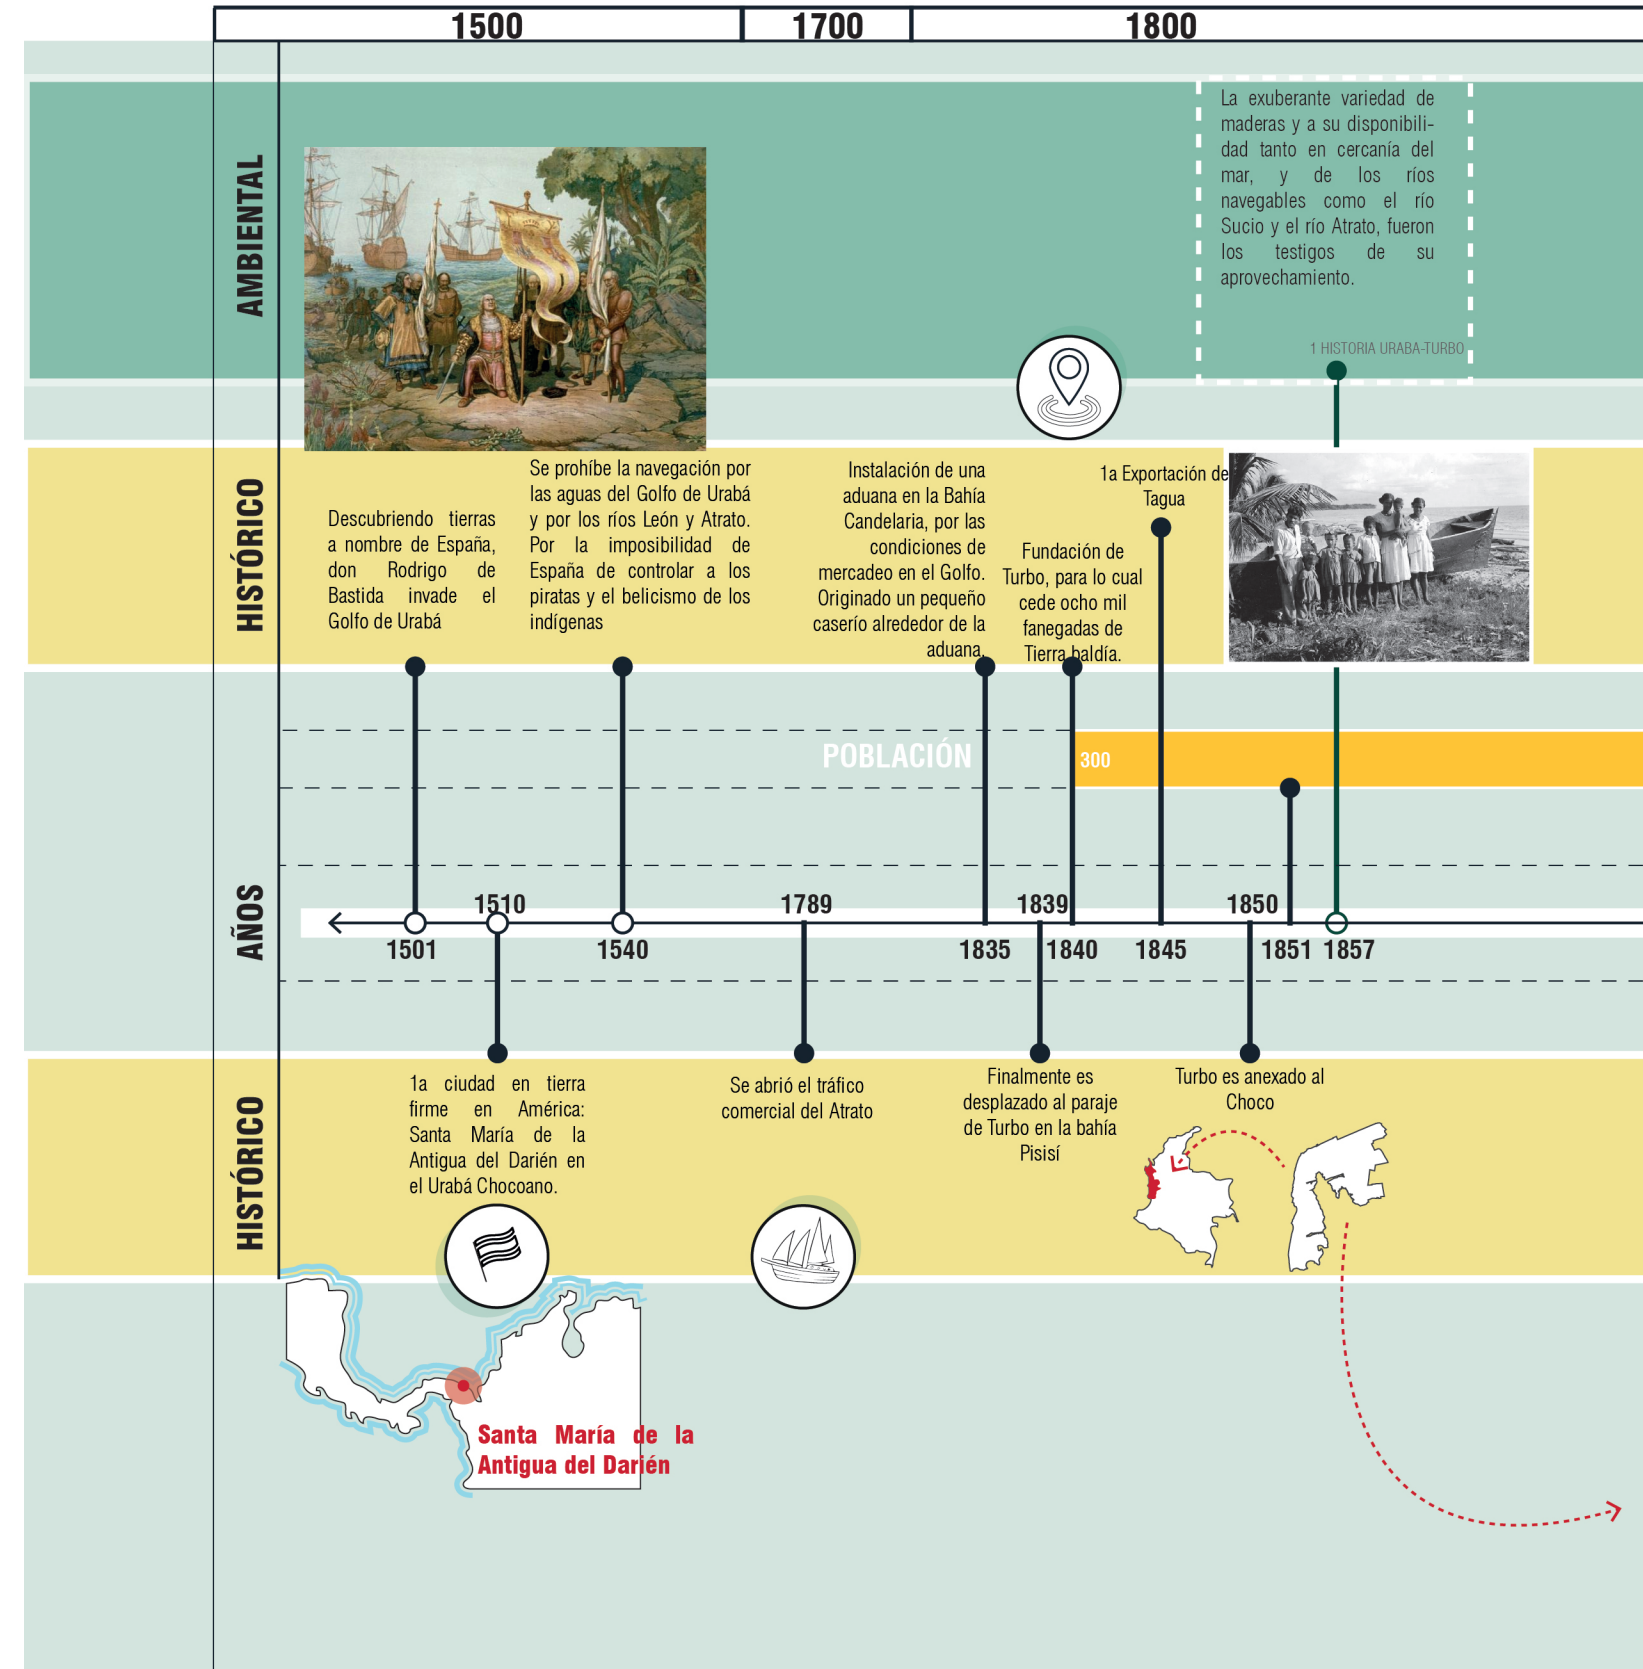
1500 | 1700 | 1800

AMBIENTAL

La exuberante variedad de maderas y a su disponibilidad tanto en cercanía del mar, y de los ríos navegables como el río Sucio y el río Atrato, fueron los testigos de su aprovechamiento.

1 HISTORIA URABA-TURBO

HISTÓRICO

Descubriendo tierras a nombre de España, don Rodrigo de Bastida invade el Golfo de Urabá

Se prohíbe la navegación por las aguas del Golfo de Urabá y por los ríos León y Atrato. Por la imposibilidad de España de controlar a los piratas y el belicismo de los indígenas

Instalación de una aduana en la Bahía Candelaria, por las condiciones de mercadeo en el Golfo. Originado un pequeño caserío alrededor de la aduana.

Fundación de Turbo, para lo cual cede ocho mil fanegadas de Tierra baldía.

1a Exportación de Tagua

POBLACIÓN

300

AÑOS

1510 1789 1839 1850

1501 1540 1835 1840 1845 1851 1857

HISTÓRICO

1a ciudad en tierra firme en América: Santa María de la Antigua del Darién en el Urabá Chocoano.

Se abrió el tráfico comercial del Atrato

Finalmente es desplazado al paraje de Turbo en la bahía Pisisí

Turbo es anexado al Choco

Santa María de la Antigua del Darién